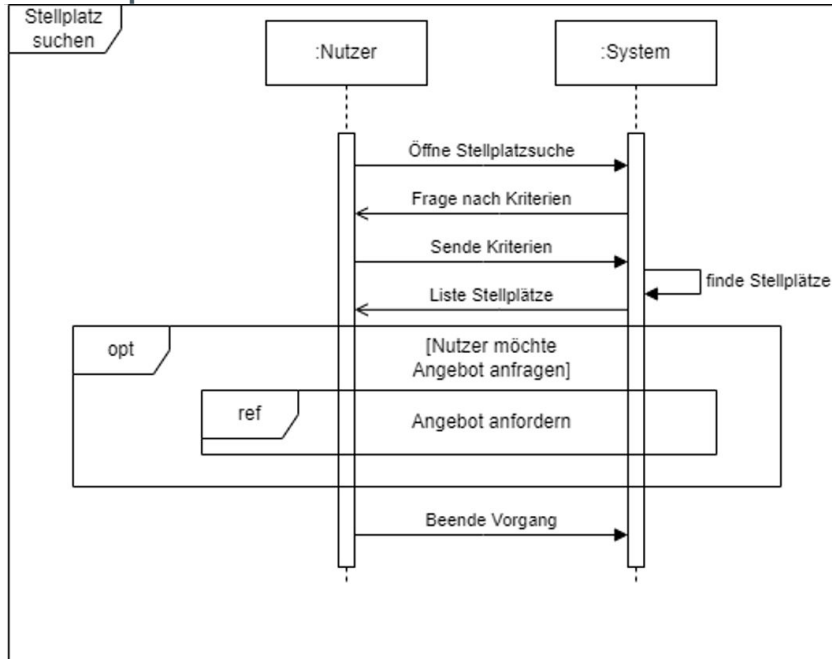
Stellplatz suchen

:Nutzer

:System

Öffne Stellplatzsuche

Frage nach Kriterien

Sende Kriterien

finde Stellplätze

Liste Stellplätze

opt

[Nutzer möchte Angebot anfragen]

ref

Angebot anfordern

Beende Vorgang